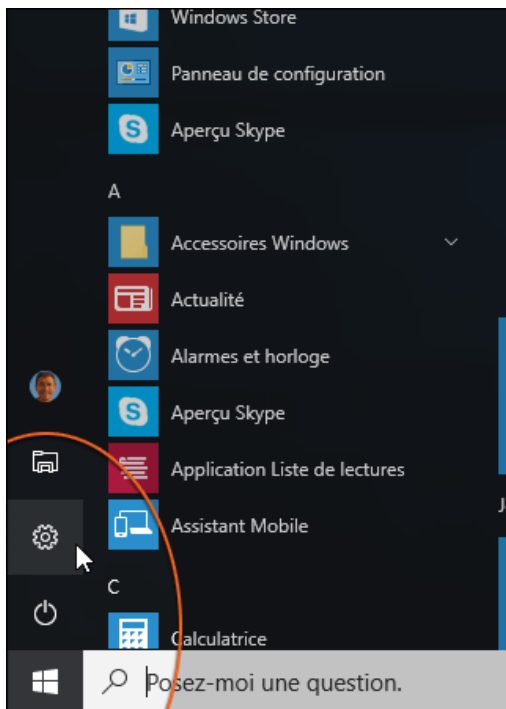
Windows Store

Panneau de configuration

Aperçu Skype

A

Accessoires Windows

Actualité

Alarmes et horloge

Aperçu Skype

Application Liste de lectures

Assistant Mobile

C

Calculatrice

Posez-moi une question.